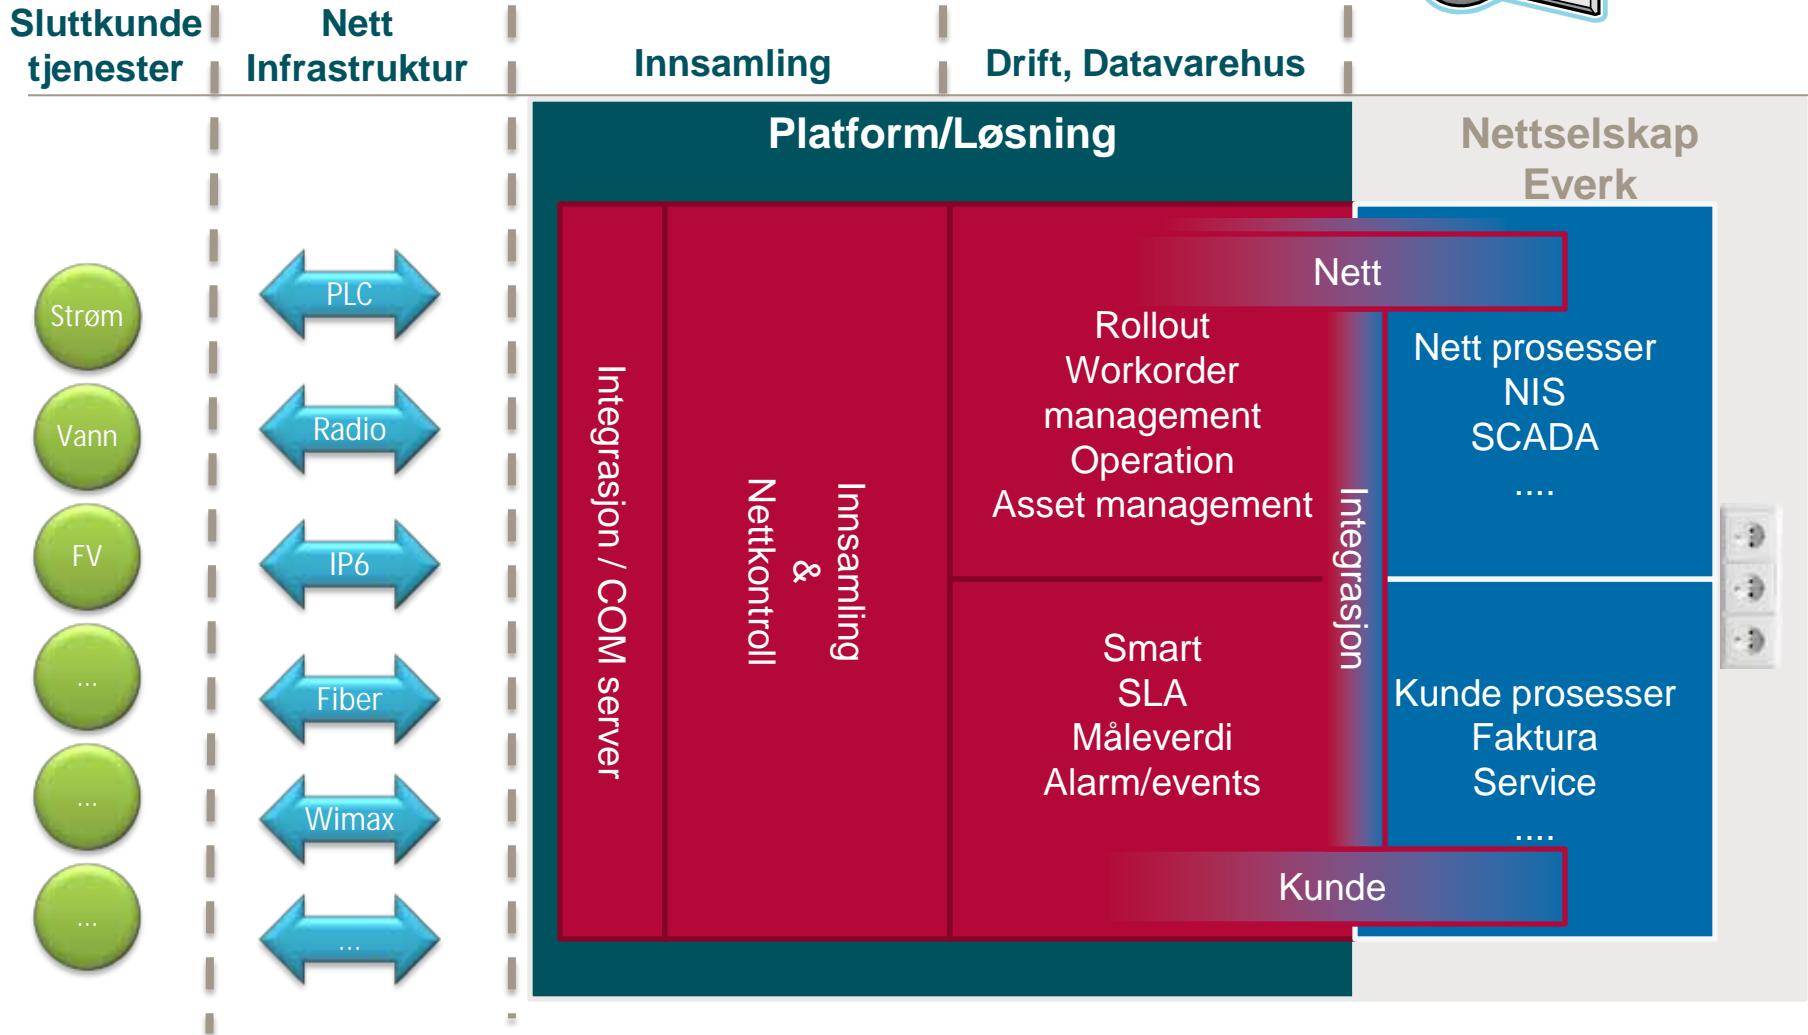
Sluttkunde tjenester

Nett Infrastruktur

Innsamling

Drift, Datavarehus

Platform/Løsning

Nettselskap Everk

Strøm

Vann

FV

...

...

...

PLC

Radio

IP6

Fiber

Wimax

...

Integrasjon / COM server

Innsamling & Nettkontroll

Nett

Rollout
Workorder management
Operation
Asset management

Smart
SLA
Måleverdi
Alarm/events

Integrasjon

Nett prosesser
NIS
SCADA
....

Kunde prosesser
Faktura
Service
....

Kunde